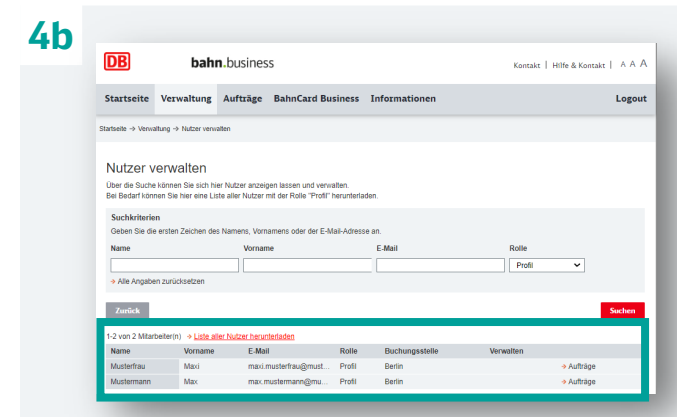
4b

DB bahn.business

Kontakt | Hilfe & Kontakt | A A A

Startseite Verwaltung Aufträge BahnCard Business Informationen Logout

Startseite → Verwaltung → Nutzer verwalten

Nutzer verwalten

Über die Suche können Sie sich hier Nutzer anzeigen lassen und verwalten.
Bei Bedarf können Sie hier eine Liste aller Nutzer mit der Rolle "Profil" herunterladen.

Suchkriterien

Geben Sie die ersten Zeichen des Namens, Vornamens oder der E-Mail-Adresse an.

Name Vorname E-Mail Rolle

Profil

→ Alle Angaben zurücksetzen

Zurück Suchen

1-2 von 2 Mitarbeiter(n) → Liste aller Nutzer herunterladen

| Name | Vorname | E-Mail | Rolle | Buchungsstelle | Verwalten | |
|---|---|---|---|---|---|---|
| Musterfrau | Maxi | maxi.musterfrau@must... | Profil | Berlin | | → Aufträge |
| Mustermann | Max | max.mustermann@mu... | Profil | Berlin | | → Aufträge |